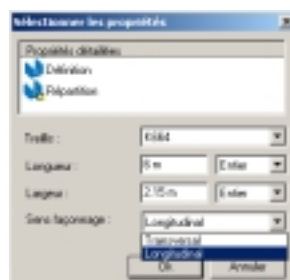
Sélectionner les propriétés

Propriétés détaillées

Définition

Répartition

Treillis :

K684

Longueur :

6 m

Entier

Largeur :

2.15 m

Entier

Sens façonnage :

Longitudinal

Transversal

Longitudinal

Ok

Annuler